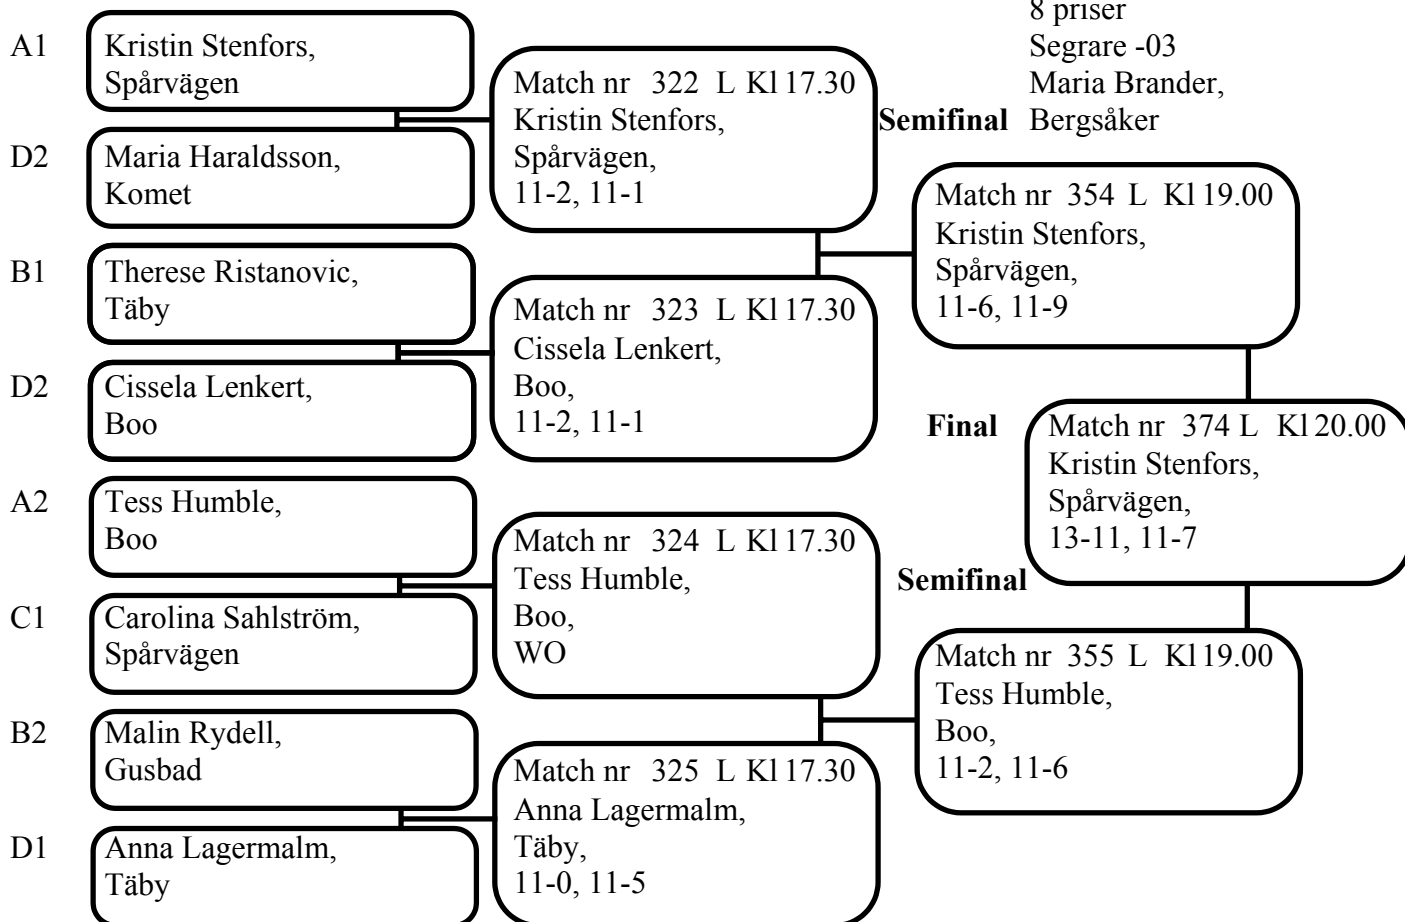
8 priser
Segrare -03
Maria Brander,
Bergsåker

A1 Kristin Stenfors, Spårvägen

D2 Maria Haraldsson, Komet

B1 Therese Ristanovic, Täby

D2 Cissela Lenkert, Boo

A2 Tess Humble, Boo

C1 Carolina Sahlström, Spårvägen

B2 Malin Rydell, Gusbad

D1 Anna Lagermalm, Täby

Match nr 322 L Kl 17.30
Kristin Stenfors, Spårvägen, 11-2, 11-1

Match nr 323 L Kl 17.30
Cissela Lenkert, Boo, 11-2, 11-1

Match nr 324 L Kl 17.30
Tess Humble, Boo, WO

Match nr 325 L Kl 17.30
Anna Lagermalm, Täby, 11-0, 11-5

Semifinal

Match nr 354 L Kl 19.00
Kristin Stenfors, Spårvägen, 11-6, 11-9

Semifinal

Match nr 355 L Kl 19.00
Tess Humble, Boo, 11-2, 11-6

Final

Match nr 374 L Kl 20.00
Kristin Stenfors, Spårvägen, 13-11, 11-7